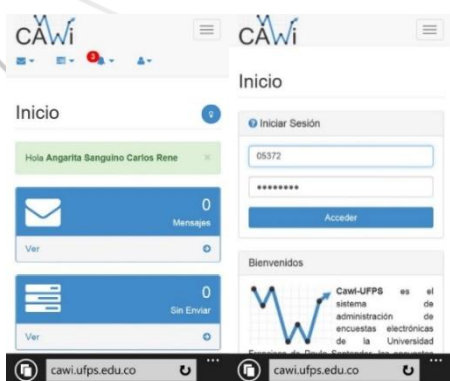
CAWi

3

Inicio

Hola Angarita Sanguino Carlos Rene ×

0
Mensajes

Ver

0
Sin Enviar

Ver

cawi.ufps.edu.co

CAWi

Inicio

Iniciar Sesión

05372

••••••••

Acceder

Bienvenidos

Cawi-UFPS es el sistema de administración de encuestas electrónicas de la Universidad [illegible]

cawi.ufps.edu.co